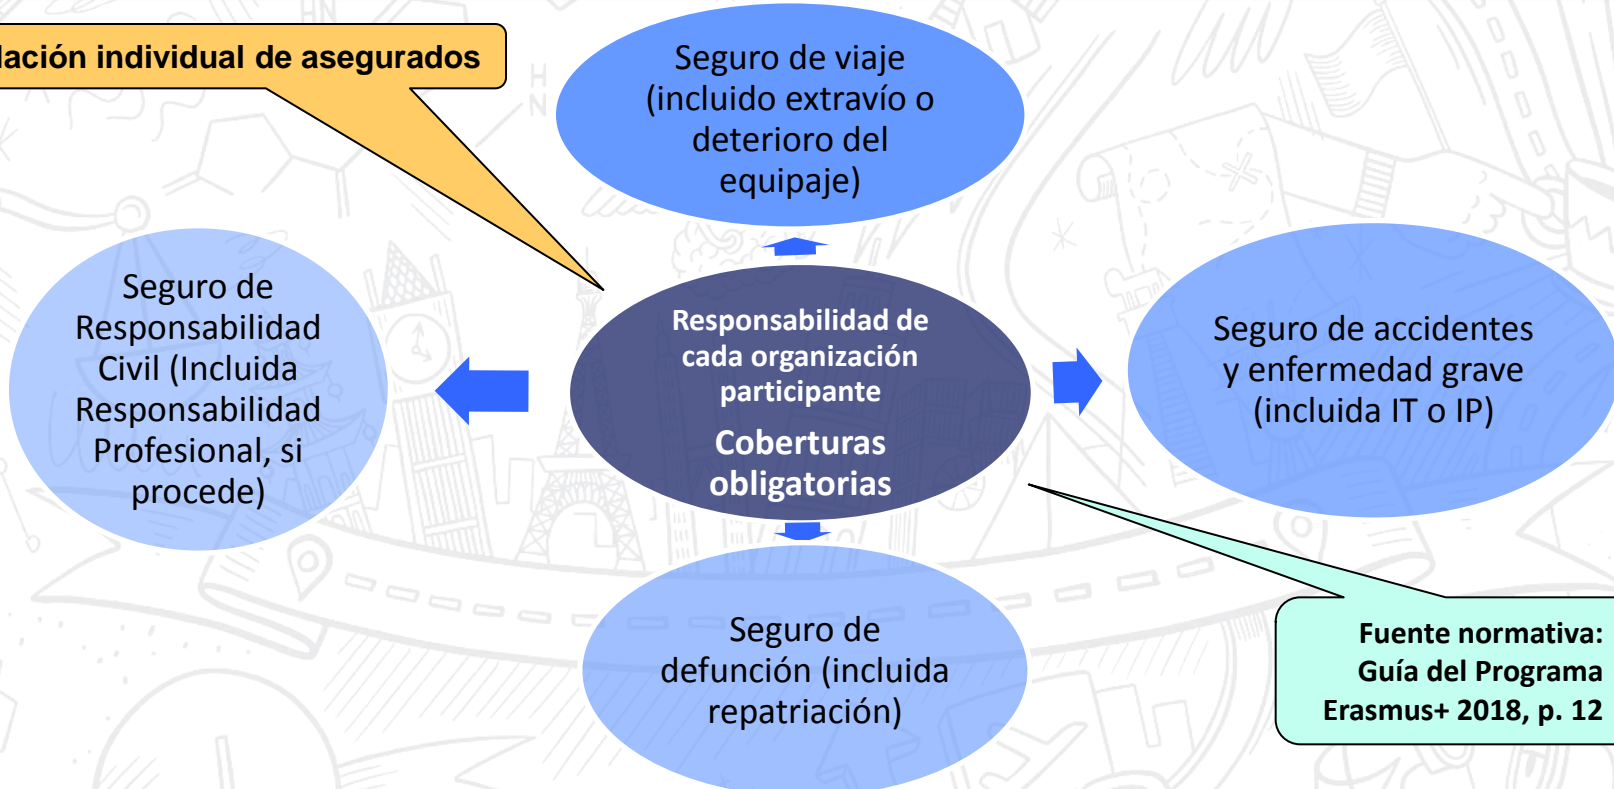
lación individual de asegurados

Seguro de viaje (incluido extravío o deterioro del equipaje)

Seguro de Responsabilidad Civil (Incluida Responsabilidad Profesional, si procede)

Responsabilidad de cada organización participante

Coberturas obligatorias

Seguro de accidentes y enfermedad grave (incluida IT o IP)

Seguro de defunción (incluida repatriación)

Fuente normativa: Guía del Programa Erasmus+ 2018, p. 12